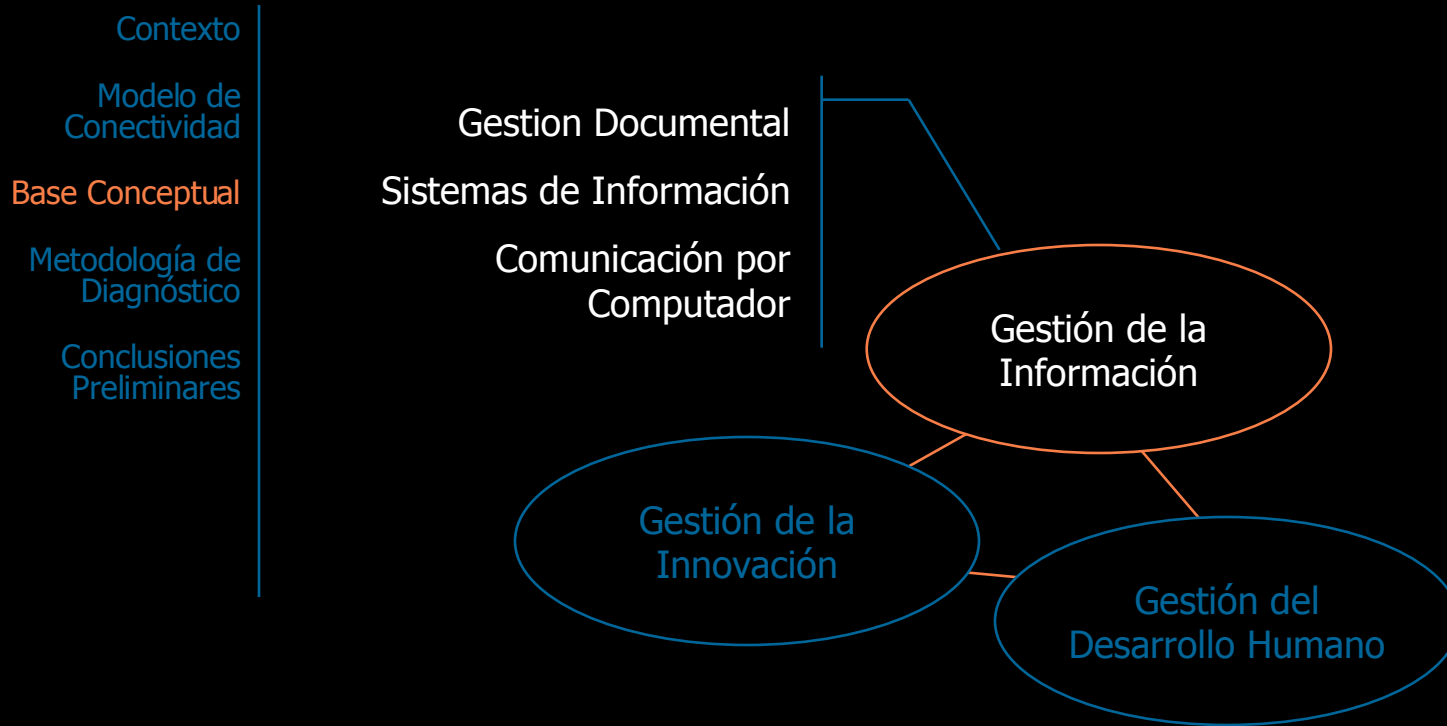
Contexto

Modelo de Conectividad

Base Conceptual

Metodología de Diagnóstico

Conclusiones Preliminares

Gestion Documental

Sistemas de Información

Comunicación por Computador

Gestión de la Información

Gestión de la Innovación

Gestión del Desarrollo Humano